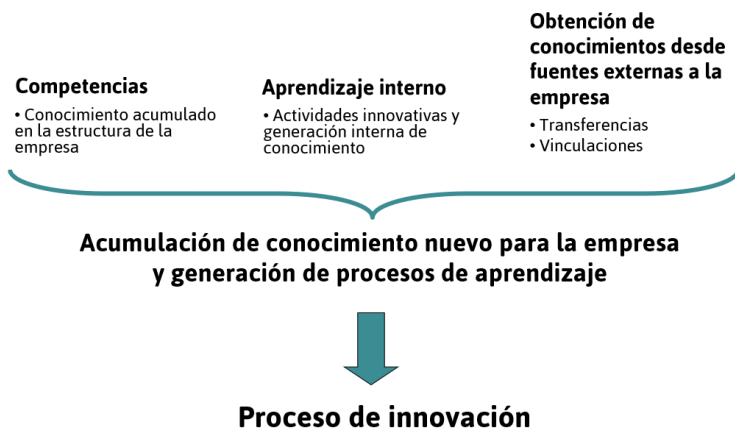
Competencias
• Conocimiento acumulado en la estructura de la empresa

Aprendizaje interno
• Actividades innovativas y generación interna de conocimiento

Obtención de conocimientos desde fuentes externas a la empresa
• Transferencias
• Vinculaciones

Acumulación de conocimiento nuevo para la empresa y generación de procesos de aprendizaje

Proceso de innovación